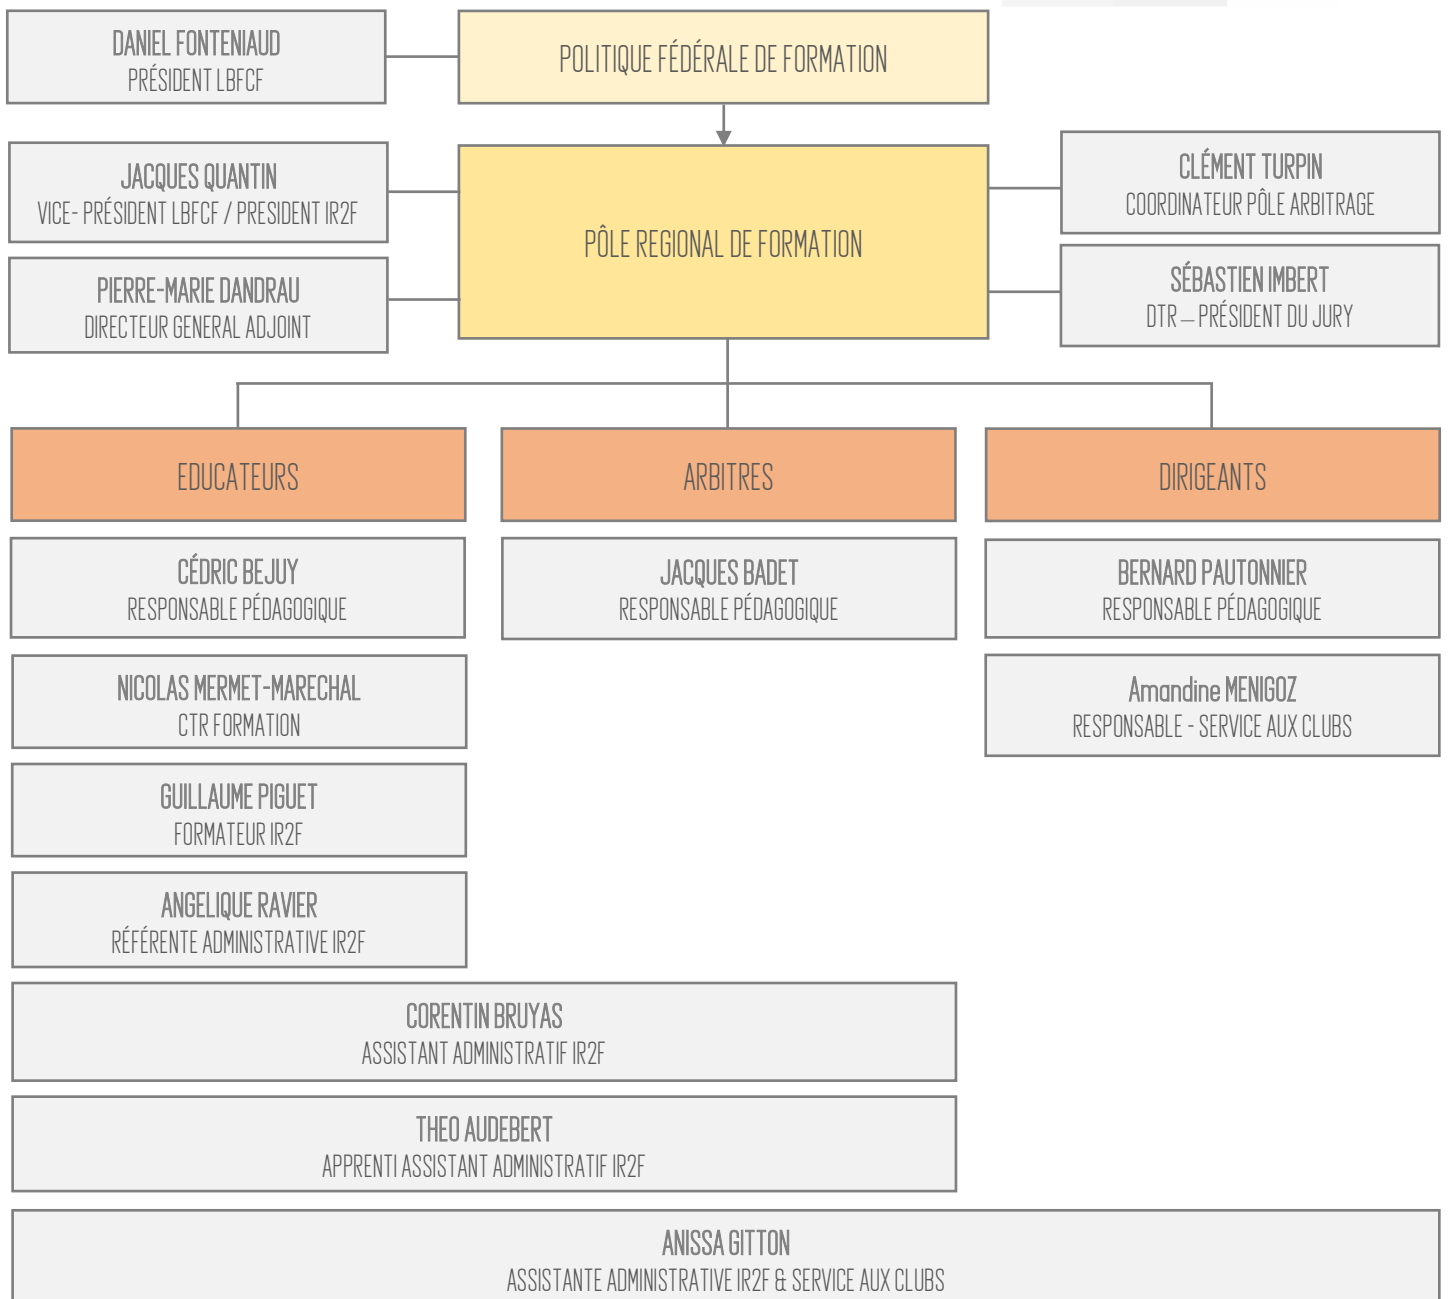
DANIEL FONTENIAUD
PRÉSIDENT LBFCF

POLITIQUE FÉDÉRALE DE FORMATION

JACQUES QUANTIN
VICE- PRÉSIDENT LBFCF / PRESIDENT IR2F

PIERRE-MARIE DANDRAU
DIRECTEUR GENERAL ADJOINT

PÔLE REGIONAL DE FORMATION

CLÉMENT TURPIN
COORDINATEUR PÔLE ARBITRAGE

SÉBASTIEN IMBERT
DTR – PRÉSIDENT DU JURY

EDUCATEURS

ARBITRES

DIRIGEANTS

CÉDRIC BEJUY
RESPONSABLE PÉDAGOGIQUE

JACQUES BADET
RESPONSABLE PÉDAGOGIQUE

BERNARD PAUTONNIER
RESPONSABLE PÉDAGOGIQUE

NICOLAS MERMET-MARECHAL
CTR FORMATION

Amandine MENIGOZ
RESPONSABLE - SERVICE AUX CLUBS

GUILLAUME PIGUET
FORMATEUR IR2F

ANGELIQUE RAVIER
RÉFÉRENTE ADMINISTRATIVE IR2F

CORENTIN BRUYAS
ASSISTANT ADMINISTRATIF IR2F

THEO AUDEBERT
APPRENTI ASSISTANT ADMINISTRATIF IR2F

ANISSA GITTON
ASSISTANTE ADMINISTRATIVE IR2F & SERVICE AUX CLUBS